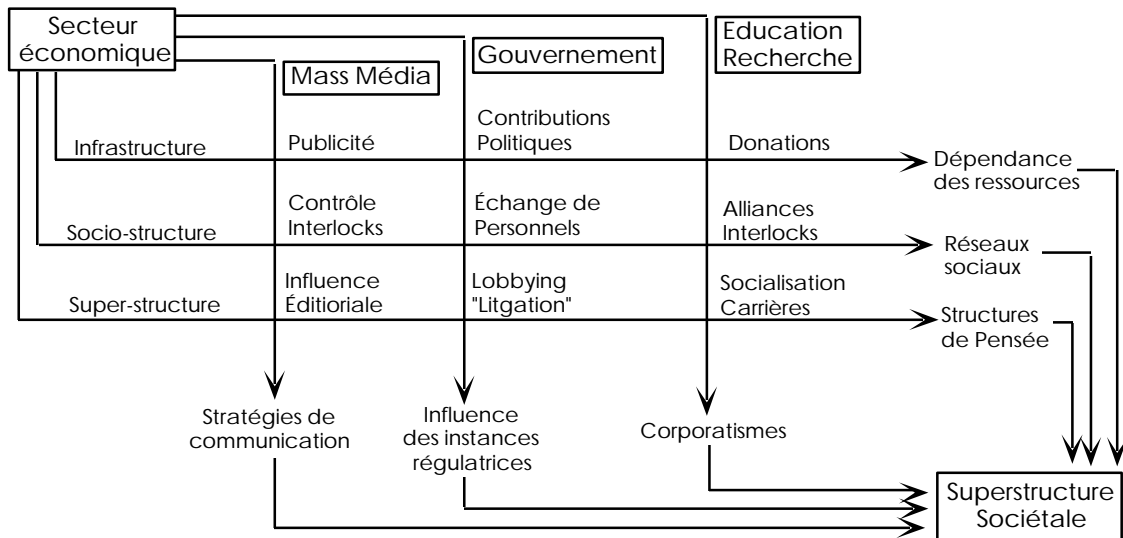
Secteur économique

Gouvernement

Education Recherche

Mass Média

Infrastructure

Publicité

Contributions Politiques

Donations

Dépendance des ressources

Socio-structure

Contrôle Interlocks

Échange de Personnels

Alliances Interlocks

Réseaux sociaux

Super-structure

Influence Éditioriale

Lobbying "Litgation"

Socialisation Carrières

Structures de Pensée

Stratégies de communication

Influence des instances régulatrices

Corporatismes

Superstructure Sociétale